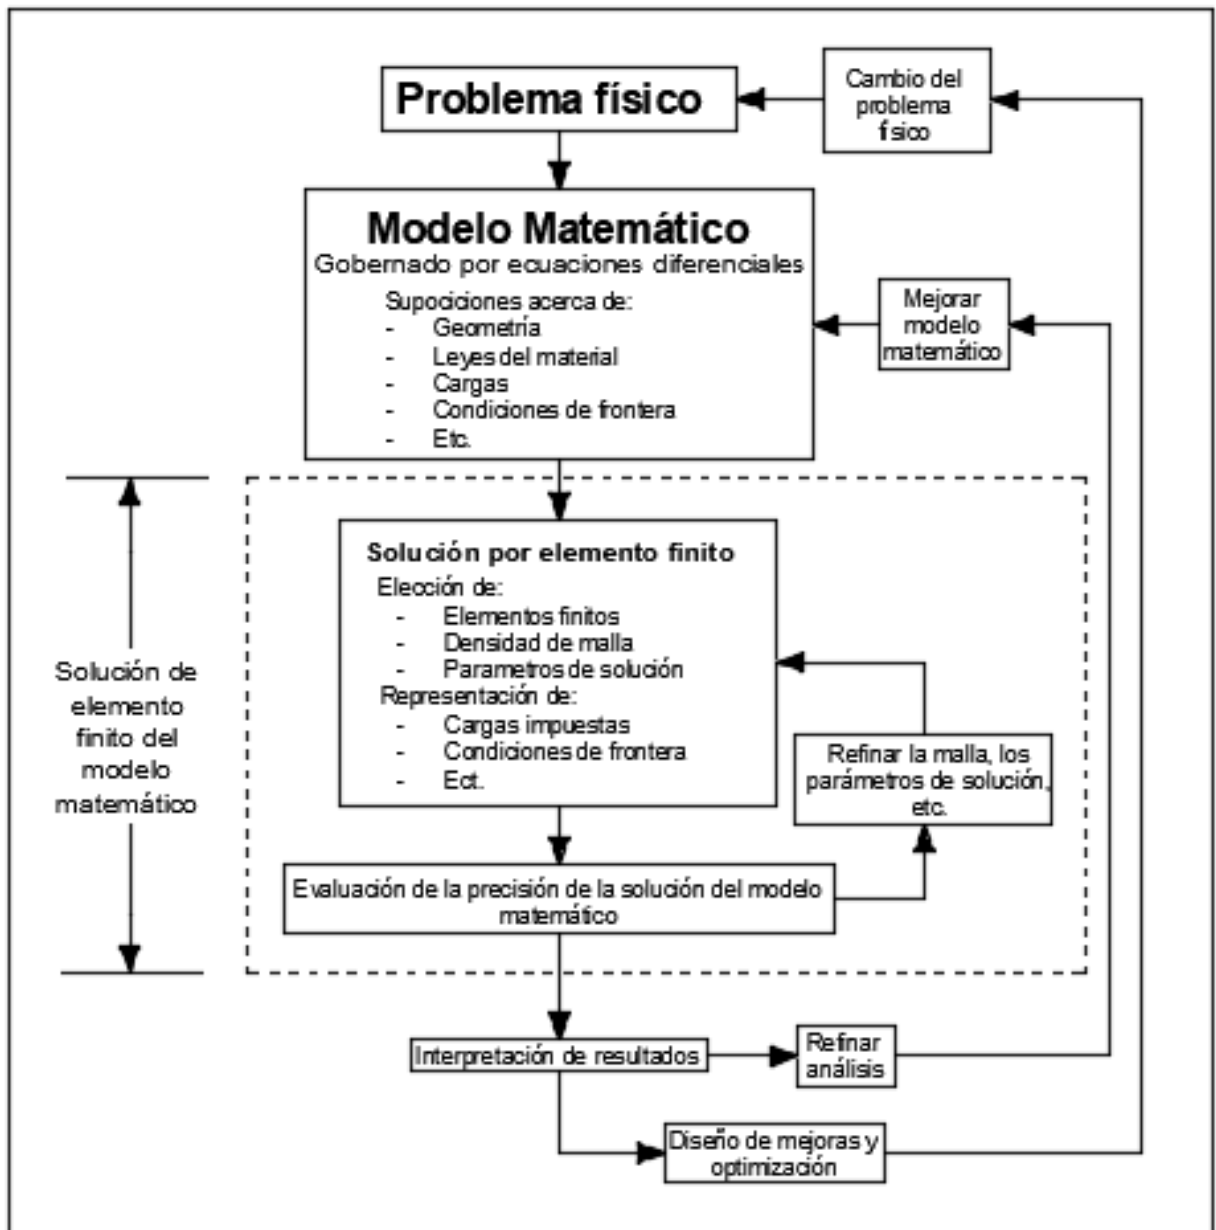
Problema físico

Cambio del problema físico

Modelo Matemático
Gobernado por ecuaciones diferenciales
Supociciones acerca de:
- Geometría
- Leyes del material
- Cargas
- Condiciones de frontera
- Etc.

Mejorar modelo matemático

Solución de elemento finito del modelo matemático

Solución por elemento finito
Elección de:
- Elementos finitos
- Densidad de malla
- Parametros de solución
Representación de:
- Cargas impuestas
- Condiciones de frontera
- Ect.

Refinar la malla, los parámetros de solución, etc.

Evaluación de la precisión de la solución del modelo matemático

Interpretación de resultados

Refinar análisis

Diseño de mejoras y optimización